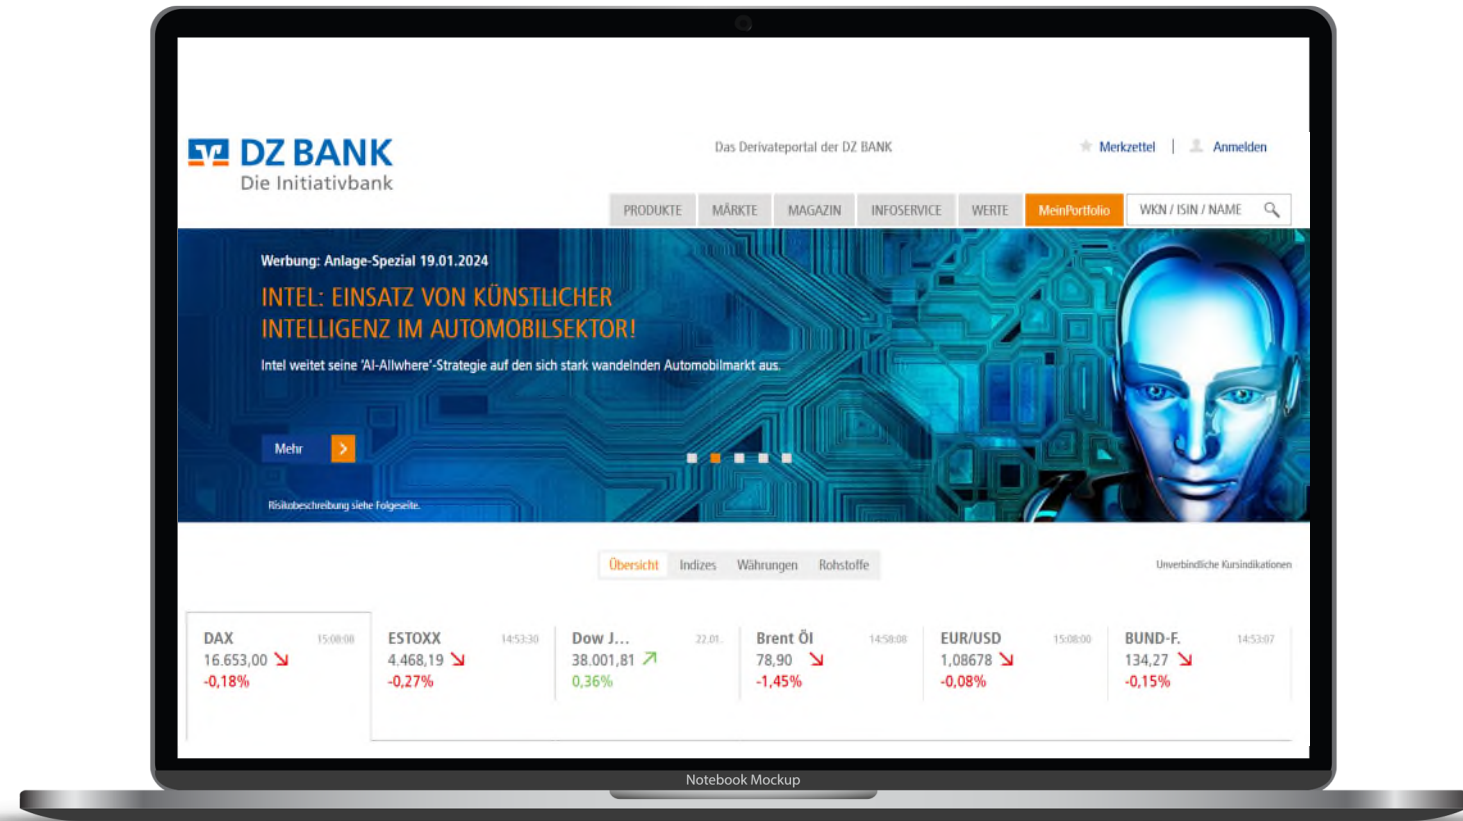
DZ BANK
Die Initiativbank

Das Derivateportal der DZ BANK

Merkzettel | Anmelden

PRODUKTE MÄRKTE MAGAZIN INFOSERVICE WERTE MeinPortfolio WKN / ISIN / NAME

Werbung: Anlage-Spezial 19.01.2024

INTEL: EINSATZ VON KÜNSTLICHER INTELLIGENZ IM AUTOMOBILSEKTOR!

Intel weitet seine 'AI-Allwhere'-Strategie auf den sich stark wandelnden Automobilmarkt aus.

Mehr

Risikobeschreibung siehe Folgeseite.

Übersicht Indizes Währungen Rohstoffe

Unverbindliche Kursindikationen

| DAX 15:08:08 | ESTOXX 14:53:30 | Dow J... 22.01. | Brent Öl 14:58:08 | EUR/USD 15:08:00 | BUND-F. 14:53:07 |
|---|---|---|---|---|---|
| 16.653,00 | 4.468,19 | 38.001,81 | 78,90 | 1,08678 | 134,27 |
| -0,18% | -0,27% | 0,36% | -1,45% | -0,08% | -0,15% |

Notebook Mockup